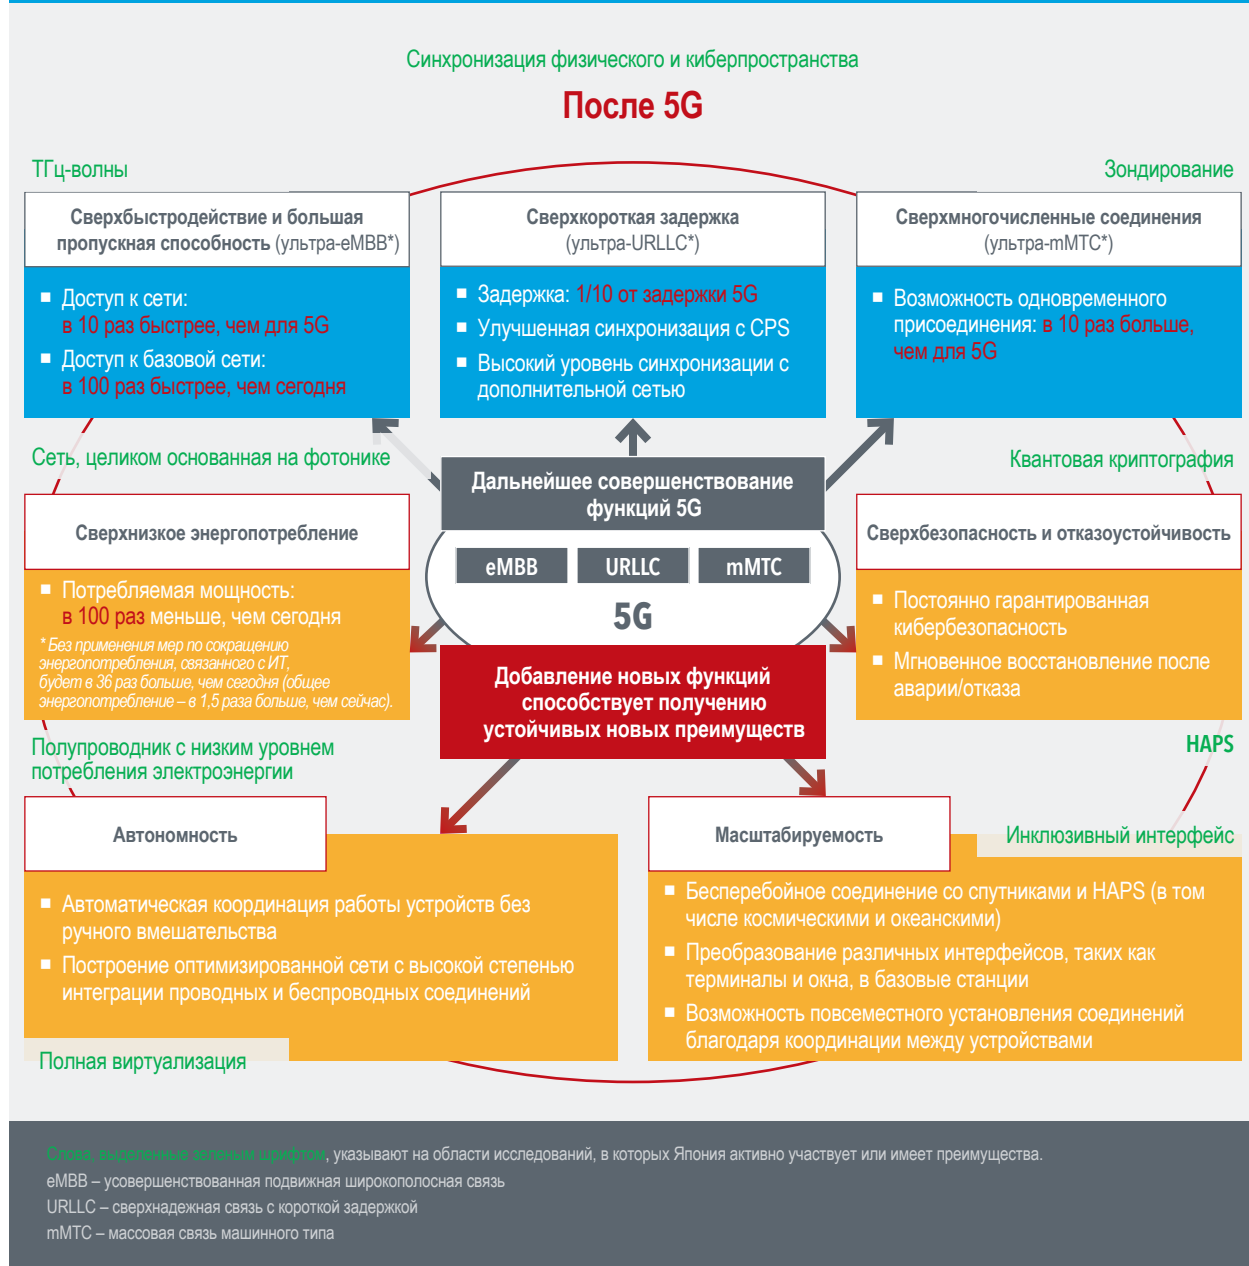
Синхронизация физического и киберпространства

После 5G

ТГц-волны

Зондирование

Сверхбыстродействие и большая пропускная способность (ультра-eMBB*)

■ Доступ к сети: в 10 раз быстрее, чем для 5G
■ Доступ к базовой сети: в 100 раз быстрее, чем сегодня

Сверхкороткая задержка (ультра-URLLC*)

■ Задержка: 1/10 от задержки 5G
■ Улучшенная синхронизация с CPS
■ Высокий уровень синхронизации с дополнительной сетью

Сверхмногочисленные соединения (ультра-mMTC*)

■ Возможность одновременного присоединения: в 10 раз больше, чем для 5G

Сеть, целиком основанная на фотонике

Квантовая криптография

Дальнейшее совершенствование функций 5G

eMBB
URLLC
mMTC
5G

Сверхнизкое энергопотребление

■ Потребляемая мощность: в 100 раз меньше, чем сегодня

* Без применения мер по сокращению энергопотребления, связанного с ИТ, будет в 36 раз больше, чем сегодня (общее энергопотребление – в 1,5 раза больше, чем сейчас).

Сверхбезопасность и отказоустойчивость

■ Постоянно гарантированная кибербезопасность
■ Мгновенное восстановление после аварии/отказа

Добавление новых функций способствует получению устойчивых новых преимуществ

Полупроводник с низким уровнем потребления электроэнергии

HAPS

Автономность

■ Автоматическая координация работы устройств без ручного вмешательства
■ Построение оптимизированной сети с высокой степенью интеграции проводных и беспроводных соединений

Масштабируемость

Инклюзивный интерфейс

■ Бесперебойное соединение со спутниками и HAPS (в том числе космическими и океанскими)
■ Преобразование различных интерфейсов, таких как терминалы и окна, в базовые станции
■ Возможность повсеместного установления соединений благодаря координации между устройствами

Полная виртуализация

Слова, выделенные зеленым шрифтом, указывают на области исследований, в которых Япония активно участвует или имеет преимущества.
eMBB – усовершенствованная подвижная широкополосная связь
URLLC – сверхнадежная связь с короткой задержкой
mMTC – массовая связь машинного типа